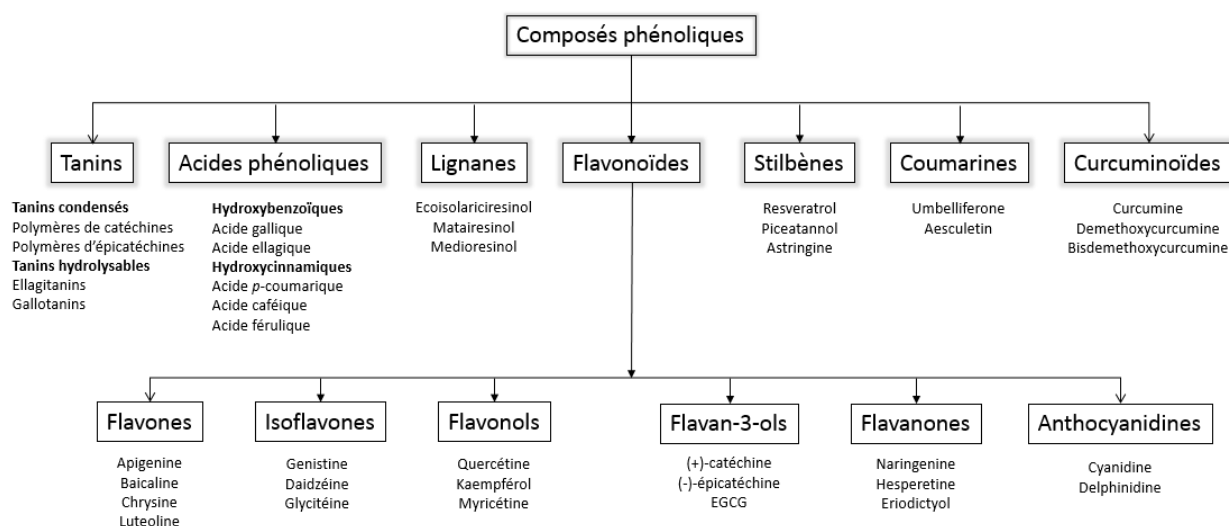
Composés phénoliques

Tanins

Tanins condensés
Polymères de catéchines
Polymères d'épicatéchines
Tanins hydrolysables
Ellagitanins
Gallotanins

Acides phénoliques

Hydroxybenzoïques
Acide gallique
Acide ellagique
Hydroxycinnamiques
Acide p-coumarique
Acide caféique
Acide férulique

Lignanes

Ecoisolariciresinol
Matairesinol
Medioresinol

Flavonoïdes

Stilbènes

Resveratrol
Piceatannol
Astringine

Coumarines

Umbelliferone
Aesculetin

Curcuminoïdes

Curcumine
Demethoxycurcumine
Bisdemethoxycurcumine

Flavones

Apigenine
Baicaline
Chrysine
Luteoline

Isoflavones

Genistine
Daidzéine
Glycitéine

Flavonols

Quercétine
Kaempférol
Myricétine

Flavan-3-ols

(+)-catéchine
(-)-épicatéchine
EGCG

Flavanones

Naringenine
Hesperetine
Eriodictyol

Anthocyanidines

Cyanidine
Delphinidine